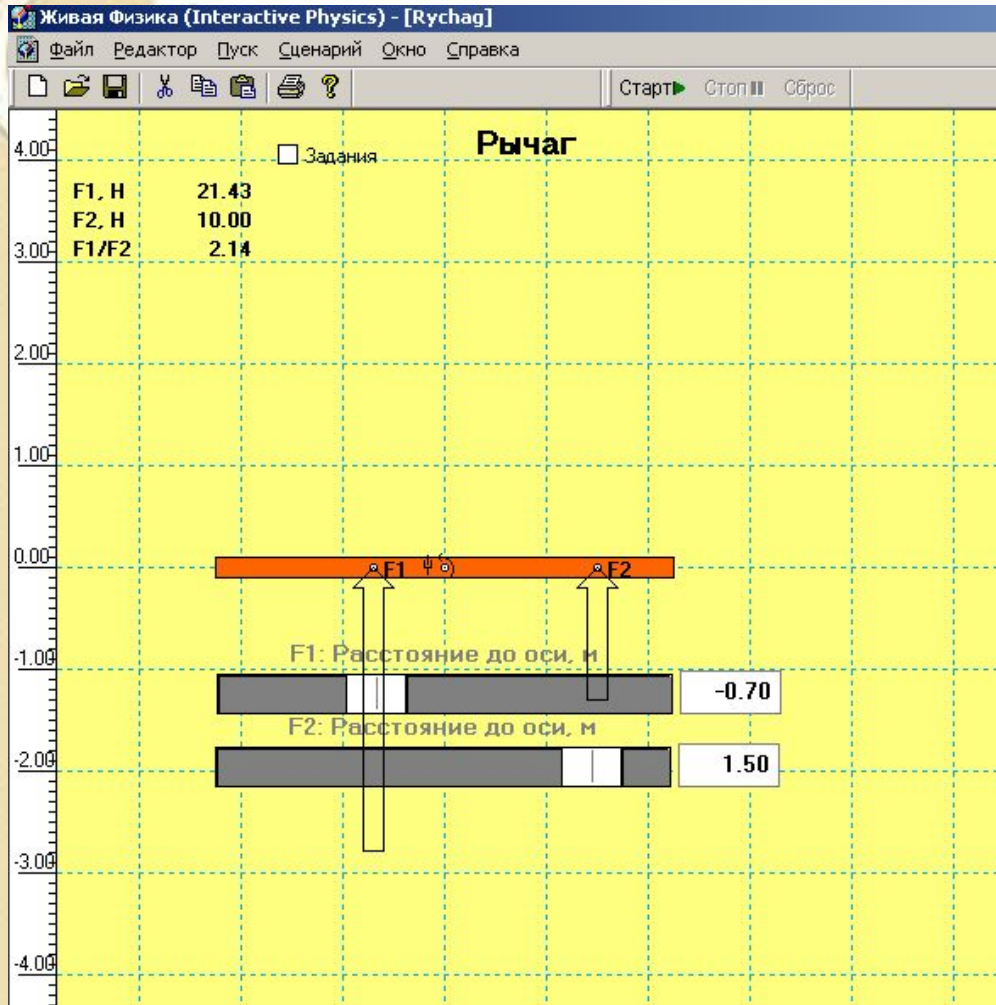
Живая Физика (Interactive Physics) - [Rychag]

Файл Редактор Пуск Сценарий Окно Справка

Старт Стоп Сброс

Рычаг

Задания

| | |
|---|---|
| F1, H | 21.43 |
| F2, H | 10.00 |
| F1/F2 | 2.14 |

4.00
3.00
2.00
1.00
0.00
-1.00
-2.00
-3.00
-4.00

F1

F2

F1: Расстояние до оси, м

-0.70

F2: Расстояние до оси, м

1.50